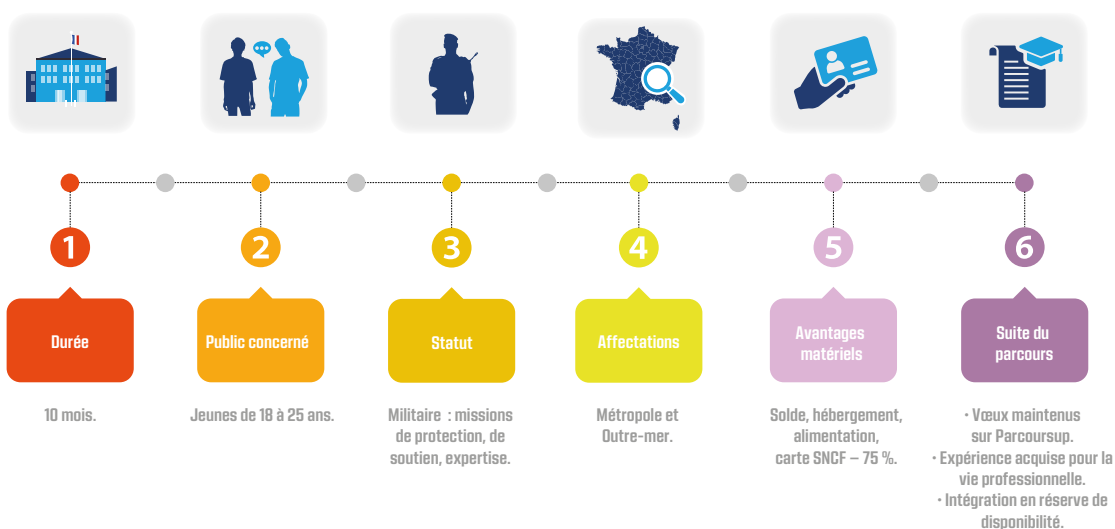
1

Durée

10 mois.

2

Public concerné

Jeunes de 18 à 25 ans.

3

Statut

Militaire : missions de protection, de soutien, expertise.

4

Affectations

Métropole et Outre-mer.

5

Avantages matériels

Solde, hébergement, alimentation, carte SNCF – 75 %.

6

Suite du parcours

• Vœux maintenus sur Parcoursup.
• Expérience acquise pour la vie professionnelle.
• Intégration en réserve de disponibilité.